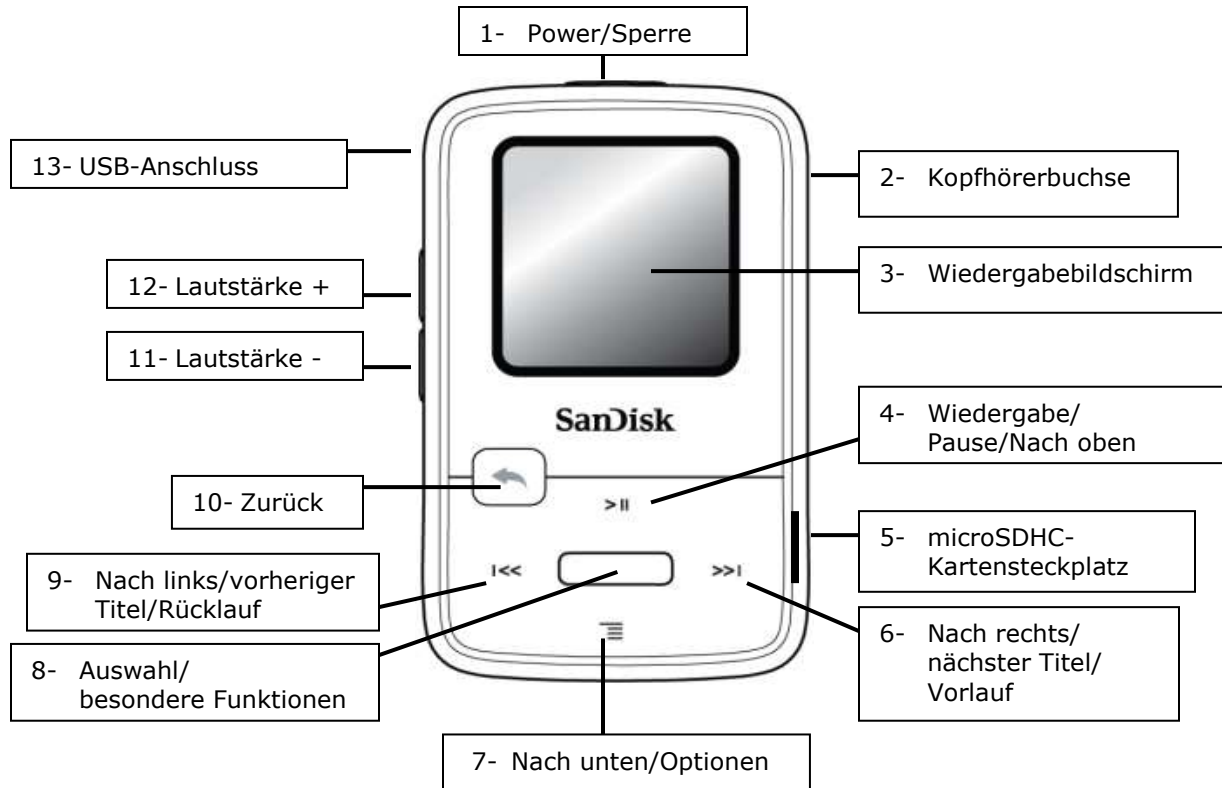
1- Power/Sperre

13- USB-Anschluss

2- Kopfhörerbuchse

12- Lautstärke +

3- Wiedergabebildschirm

11- Lautstärke -

SanDisk

4- Wiedergabe/ Pause/Nach oben

10- Zurück

>II

5- microSDHC-Kartensteckplatz

9- Nach links/vorheriger Titel/Rücklauf

I<<

>>I

6- Nach rechts/ nächster Titel/ Vorlauf

8- Auswahl/ besondere Funktionen

7- Nach unten/Optionen